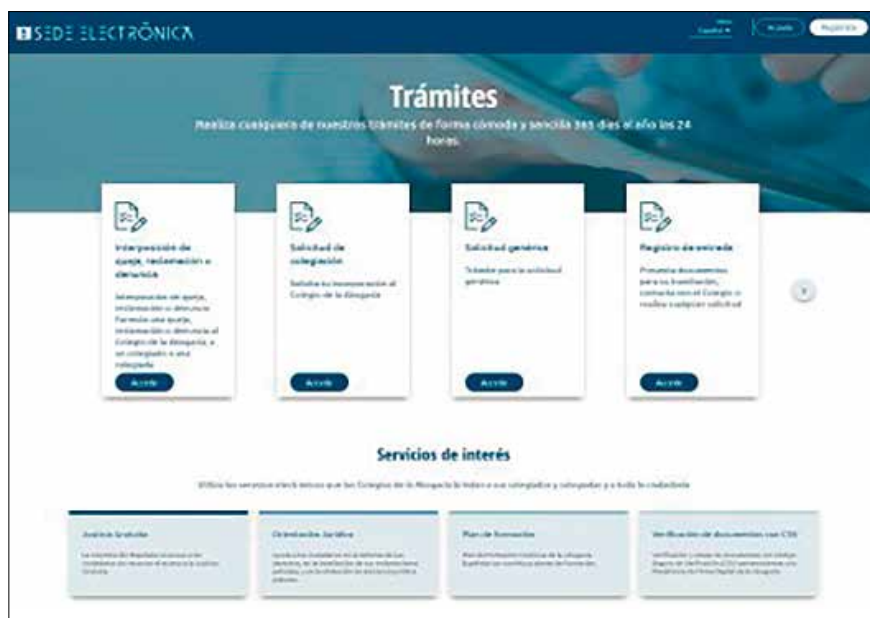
SEDE ELECTRÓNICA

Español | Acceder | Registrarse

Trámites

Realiza cualquiera de nuestros trámites de forma cómoda y sencilla 365 días al año las 24 horas.

Interposición de queja, reclamación o denuncia

Interposición de queja, reclamación o denuncia. Formula una queja, reclamación o denuncia al Colegio de la Abogacía, a un colegiado o una colegiada

Acceder

Solicitud de colegiación

Solicita tu incorporación al Colegio de la Abogacía

Acceder

Solicitud genérica

Trámite para la solicitud genérica

Acceder

Registro de entrada

Presenta documentos para su tramitación, comunícate con el Colegio o realiza cualquier solicitud

Acceder

Servicios de interés

Utiliza los servicios electrónicos que los Colegios de la Abogacía le brindan a sus colegiados y colegiadas y a toda la ciudadanía

Justicia Gratuita

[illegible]

Orientación Jurídica

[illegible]

Plan de formación

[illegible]

Verificación de documentos con CSV

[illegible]